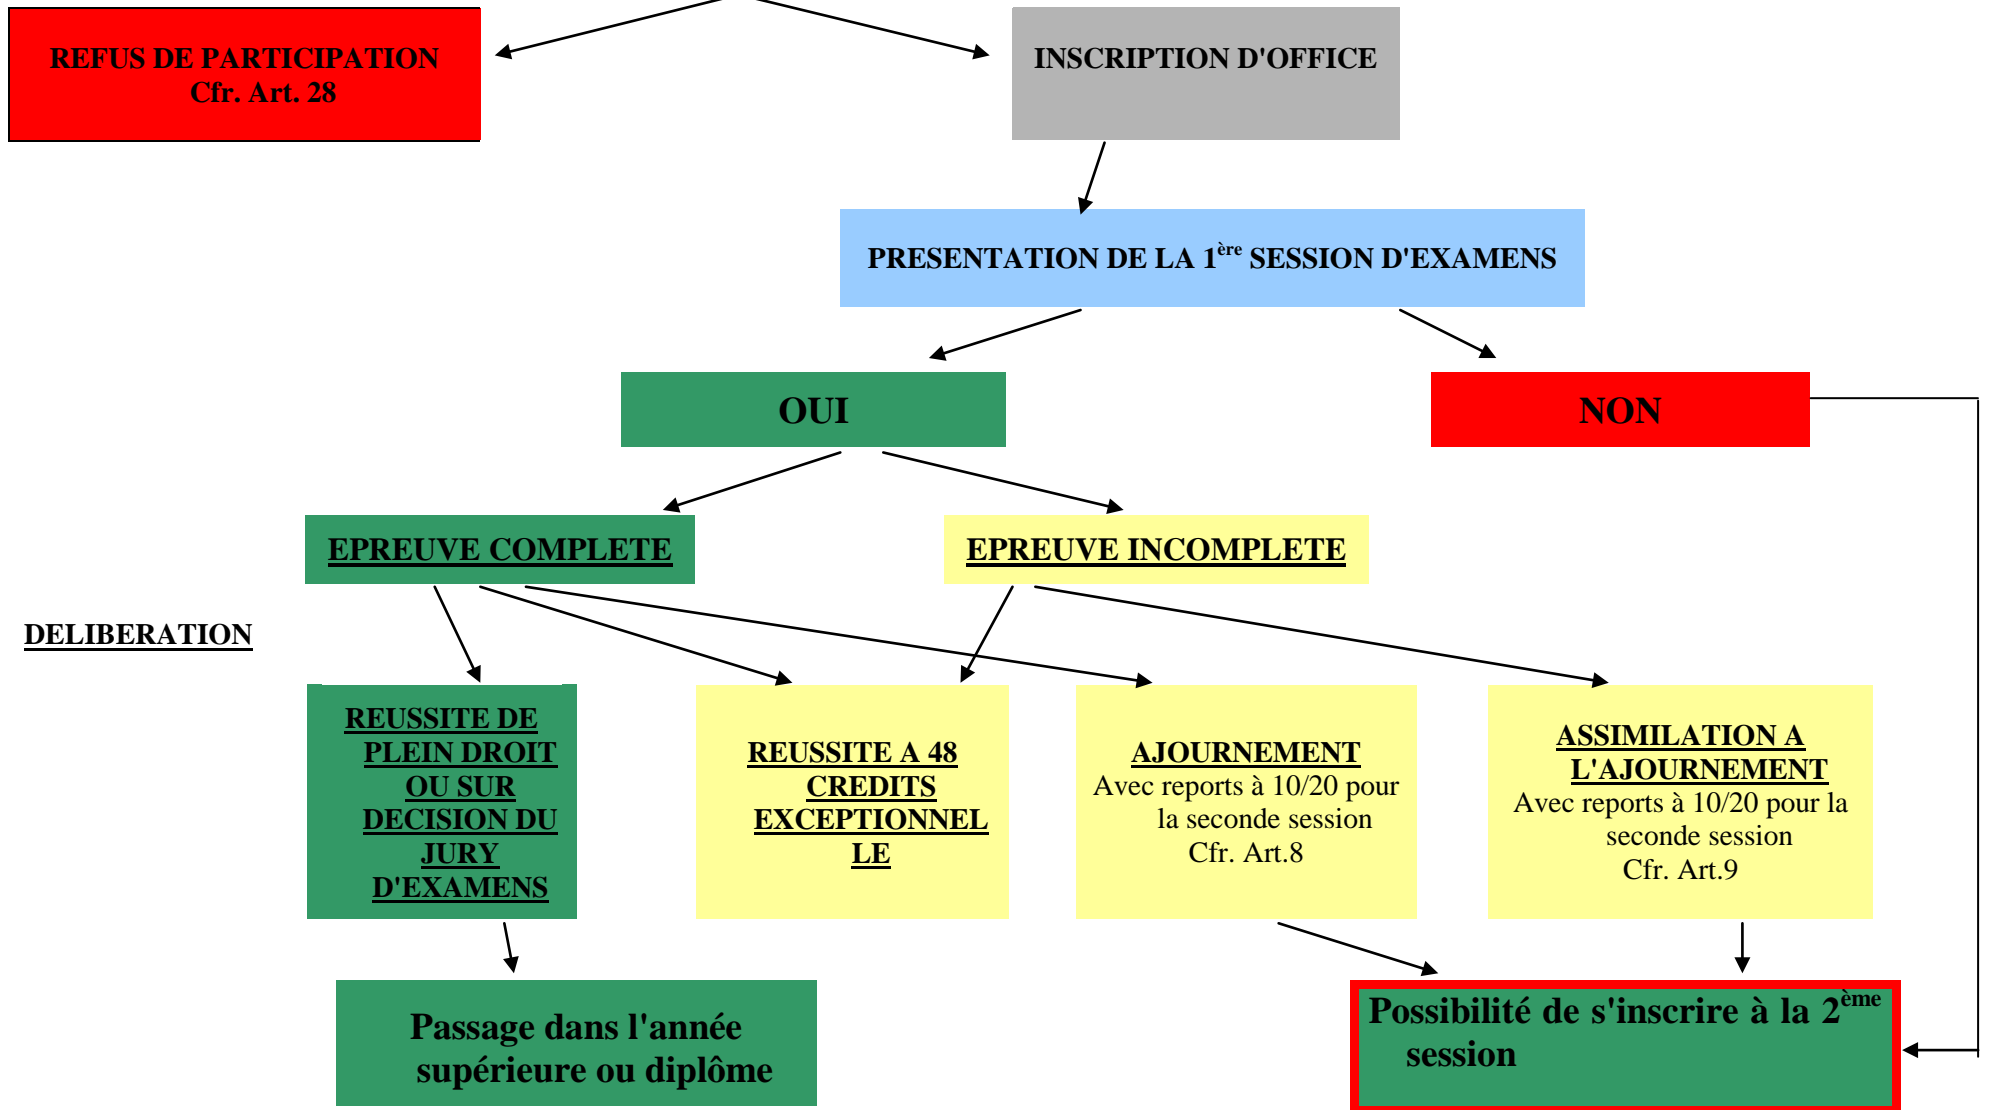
REFUS DE PARTICIPATION
Cfr. Art. 28

INSCRIPTION D'OFFICE

PRESENTATION DE LA 1$^{ère}$ SESSION D'EXAMENS

OUI

NON

EPREUVE COMPLETE

EPREUVE INCOMPLETE

DELIBERATION

REUSSITE DE PLEIN DROIT OU SUR DECISION DU JURY D'EXAMENS

REUSSITE A 48 CREDITS EXCEPTIONNELLE

AJOURNEMENT
Avec reports à 10/20 pour la seconde session
Cfr. Art.8

ASSIMILATION A L'AJOURNEMENT
Avec reports à 10/20 pour la seconde session
Cfr. Art.9

Passage dans l'année supérieure ou diplôme

Possibilité de s'inscrire à la 2$^{ème}$ session